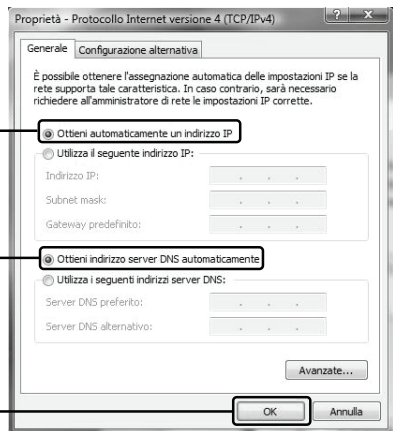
Proprietà - Protocollo Internet versione 4 (TCP/IPv4)

?
X

Generale
Configurazione alternativa

È possibile ottenere l'assegnazione automatica delle impostazioni IP se la rete supporta tale caratteristica. In caso contrario, sarà necessario richiedere all'amministratore di rete le impostazioni IP corrette.

Ottieni automaticamente un indirizzo IP

Utilizza il seguente indirizzo IP:

Indirizzo IP:

Subnet mask:

Gateway predefinito:

Ottieni indirizzo server DNS automaticamente

Utilizza i seguenti indirizzi server DNS:

Server DNS preferito:

Server DNS alternativo:

Avanzate...

OK

Annulla